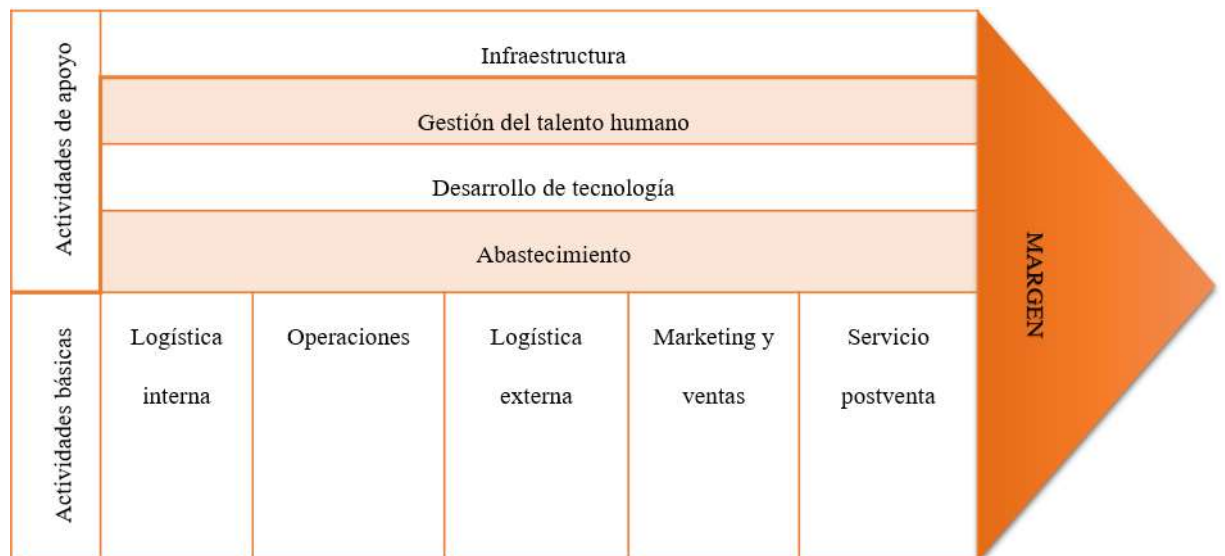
Actividades de apoyo

Infraestructura

Gestión del talento humano

Desarrollo de tecnología

Abastecimiento

MARGEN

Actividades básicas

| Logística interna | Operaciones | Logística externa | Marketing y ventas | Servicio postventa |
|---|---|---|---|---|